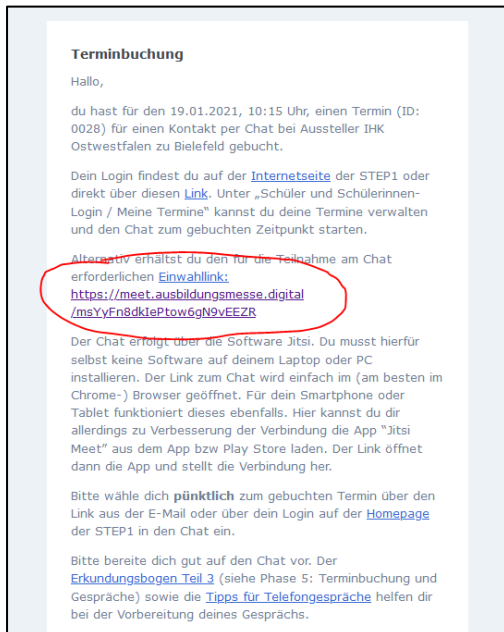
Terminbuchung

Hallo,

du hast für den 19.01.2021, 10:15 Uhr, einen Termin (ID: 0028) für einen Kontakt per Chat bei Aussteller IHK Ostwestfalen zu Bielefeld gebucht.

Dein Login findest du auf der Internetseite der STEP1 oder direkt über diesen Link. Unter „Schüler und Schülerinnen-Login / Meine Termine" kannst du deine Termine verwalten und den Chat zum gebuchten Zeitpunkt starten.

Alternativ erhältst du den für die Teilnahme am Chat erforderlichen Einwahllink: https://meet.ausbildungsmesse.digital /msYyFn8dkIePtow6gN9vEEZR

Der Chat erfolgt über die Software Jitsi. Du musst hierfür selbst keine Software auf deinem Laptop oder PC installieren. Der Link zum Chat wird einfach im (am besten im Chrome-) Browser geöffnet. Für dein Smartphone oder Tablet funktioniert dieses ebenfalls. Hier kannst du dir allerdings zu Verbesserung der Verbindung die App "Jitsi Meet" aus dem App bzw Play Store laden. Der Link öffnet dann die App und stellt die Verbindung her.

Bitte wähle dich pünktlich zum gebuchten Termin über den Link aus der E-Mail oder über dein Login auf der Homepage der STEP1 in den Chat ein.

Bitte bereite dich gut auf den Chat vor. Der Erkundungsbogen Teil 3 (siehe Phase 5: Terminbuchung und Gespräche) sowie die Tipps für Telefongespräche helfen dir bei der Vorbereitung deines Gesprächs.